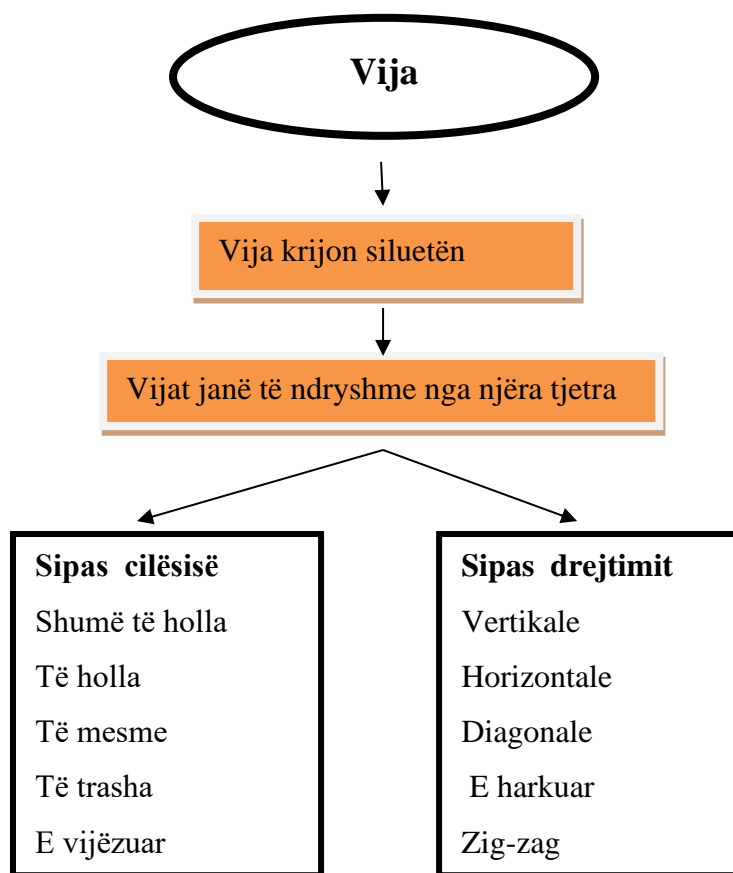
Vija

Vija krijon siluetën

Vijat janë të ndryshme nga njëra tjetra

Sipas cilësisë
Shumë të holla
Të holla
Të mesme
Të trasha
E vijëzuar

Sipas drejtimit
Vertikale
Horizontale
Diagonale
E harkuar
Zig-zag